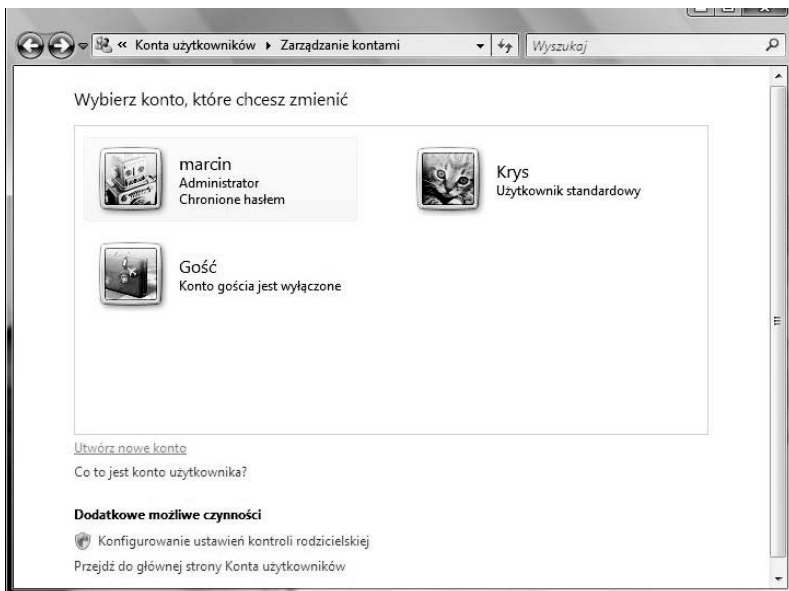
« Konta użytkowników ▸ Zarządzanie kontami

Wyszukaj

Wybierz konto, które chcesz zmienić

marcin
Administrator
Chronione hasłem

Krys
Użytkownik standardowy

Gość
Konto gościa jest wyłączone

Utwórz nowe konto

Co to jest konto użytkownika?

Dodatkowe możliwe czynności

Konfigurowanie ustawień kontroli rodzicielskiej

Przejdź do głównej strony Konta użytkowników